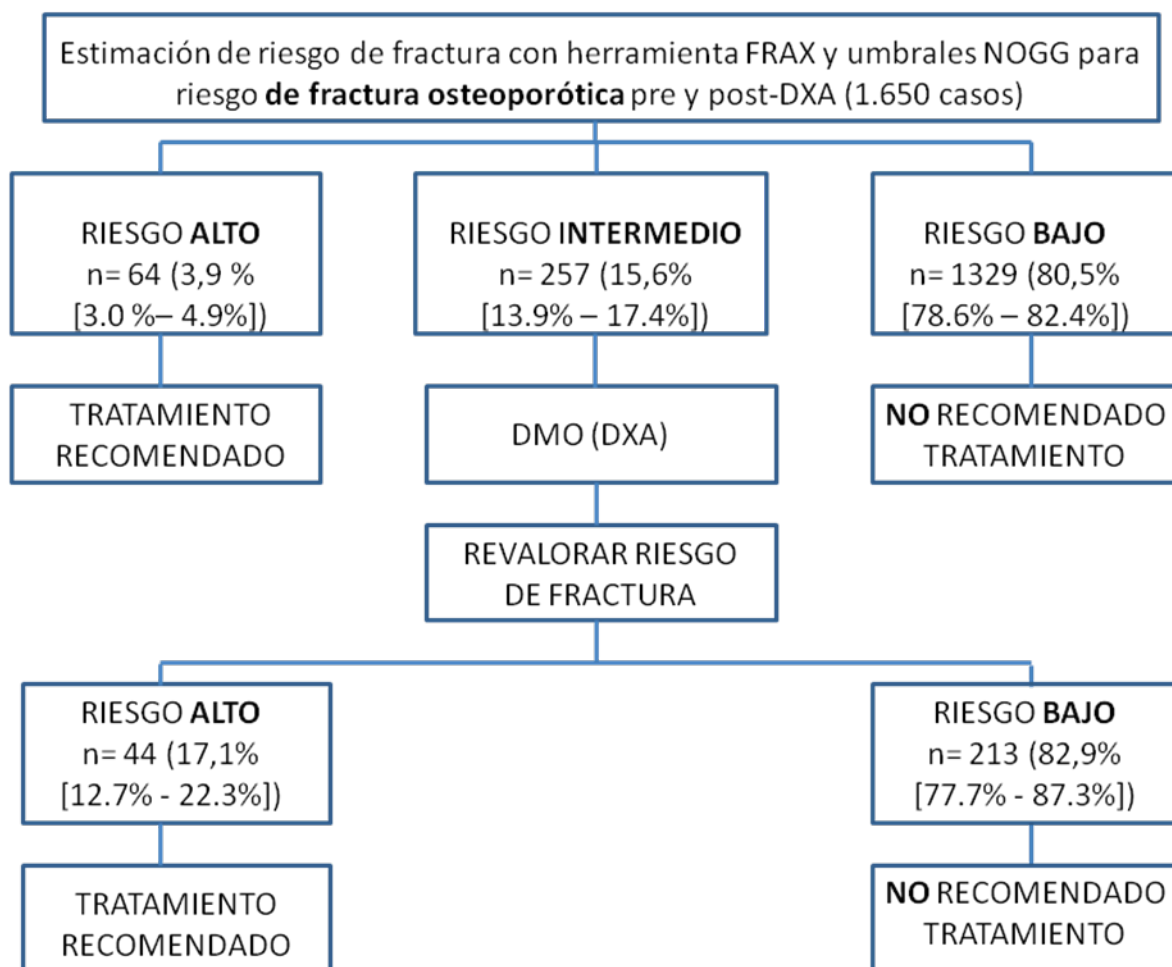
Estimación de riesgo de fractura con herramienta FRAX y umbrales NOGG para riesgo **de fractura osteoporótica** pre y post-DXA (1.650 casos)

RIESGO **ALTO**
n= 64 (3,9 %
[3.0 %– 4.9%])

RIESGO **INTERMEDIO**
n= 257 (15,6%
[13.9% – 17.4%])

RIESGO **BAJO**
n= 1329 (80,5%
[78.6% – 82.4%])

TRATAMIENTO RECOMENDADO

DMO (DXA)

**NO** RECOMENDADO TRATAMIENTO

REVALORAR RIESGO DE FRACTURA

RIESGO **ALTO**
n= 44 (17,1%
[12.7% - 22.3%])

RIESGO **BAJO**
n= 213 (82,9%
[77.7% - 87.3%])

TRATAMIENTO RECOMENDADO

**NO** RECOMENDADO TRATAMIENTO